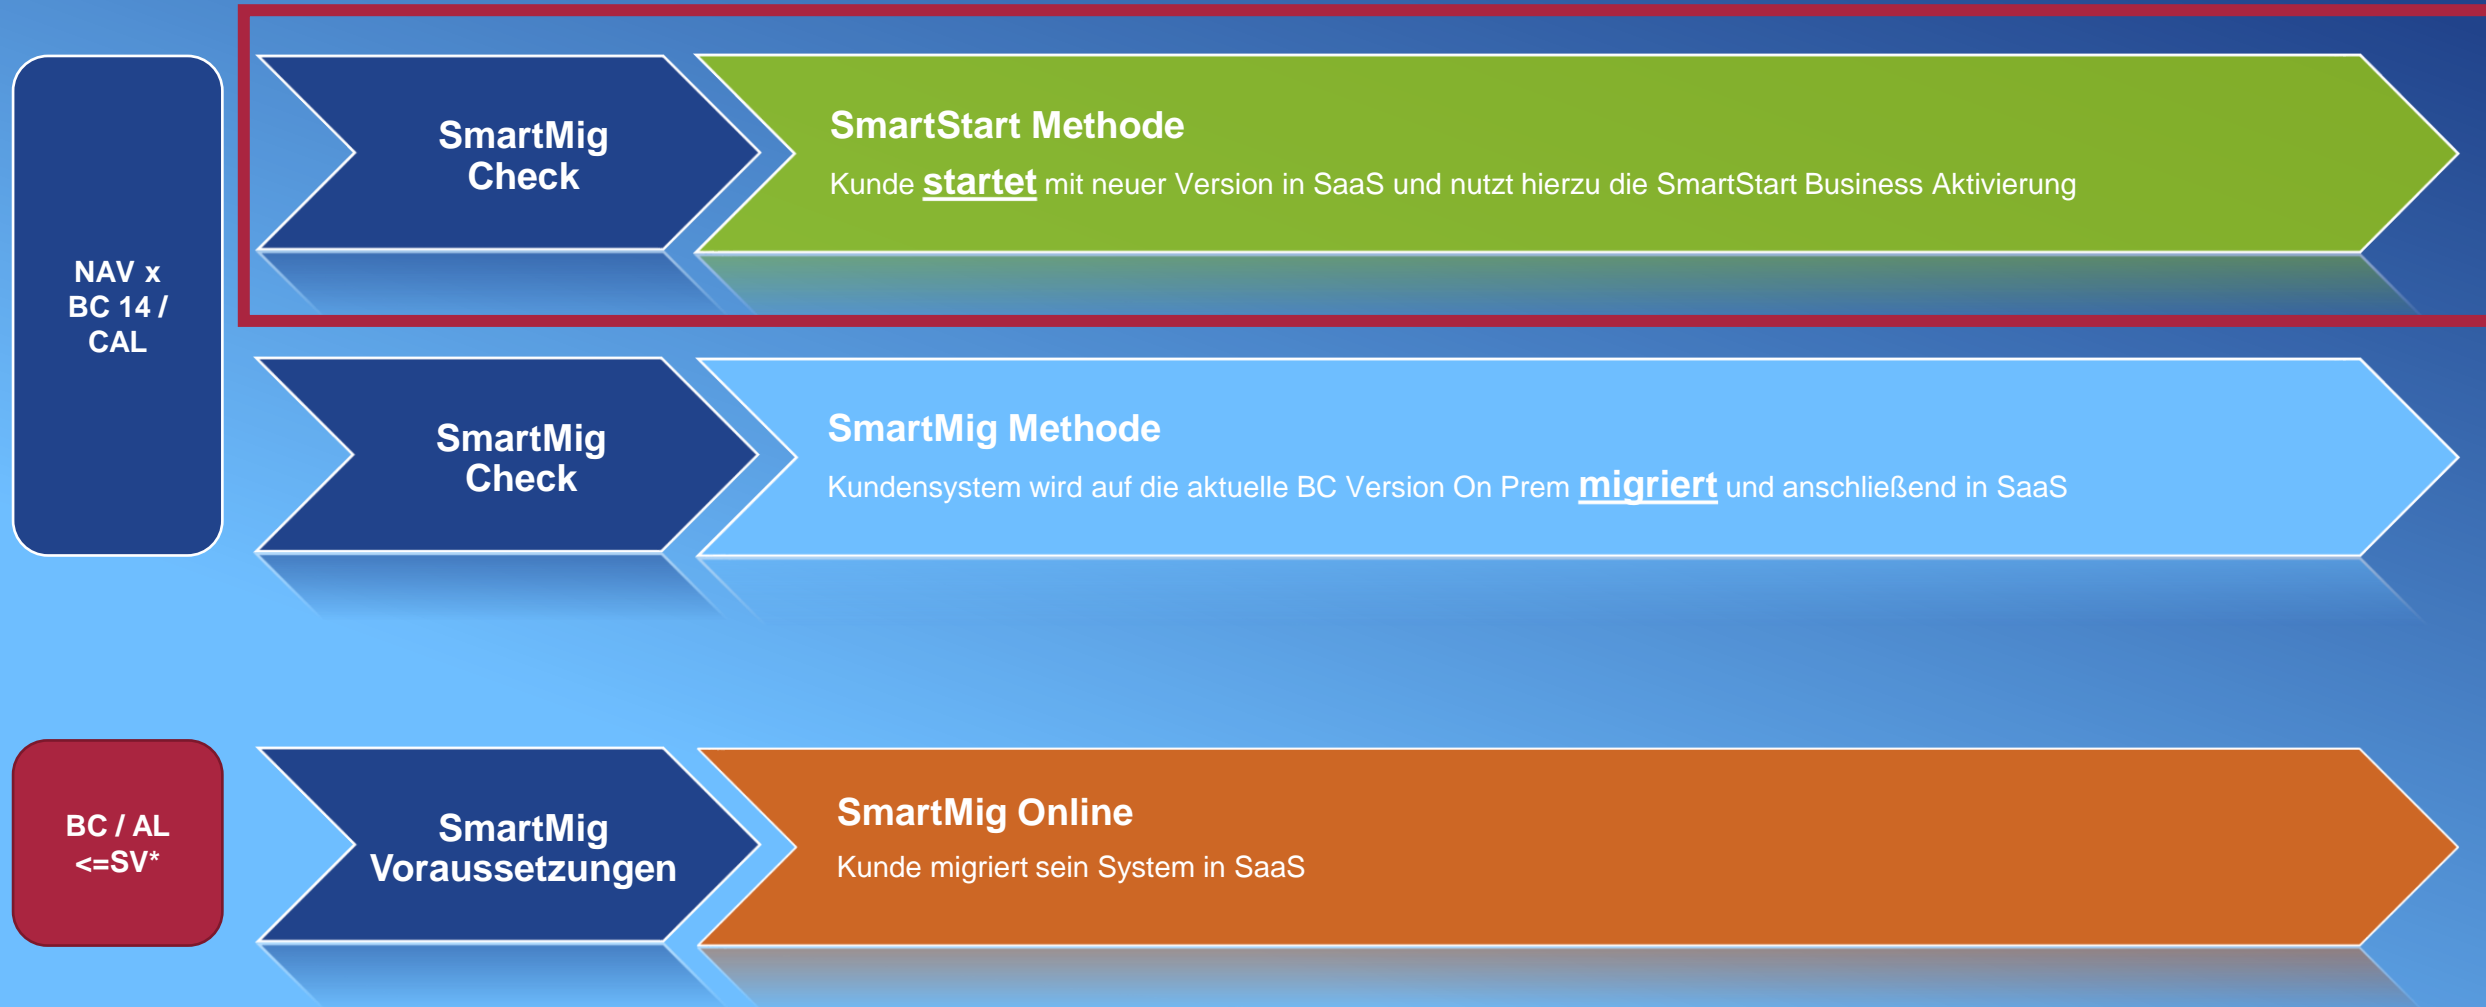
NAV x
BC 14 /
CAL

SmartMig Check

SmartStart Methode

Kunde startet mit neuer Version in SaaS und nutzt hierzu die SmartStart Business Aktivierung

SmartMig Check

SmartMig Methode

Kundensystem wird auf die aktuelle BC Version On Prem migriert und anschließend in SaaS

BC / AL
<=SV*

SmartMig Voraussetzungen

SmartMig Online

Kunde migriert sein System in SaaS